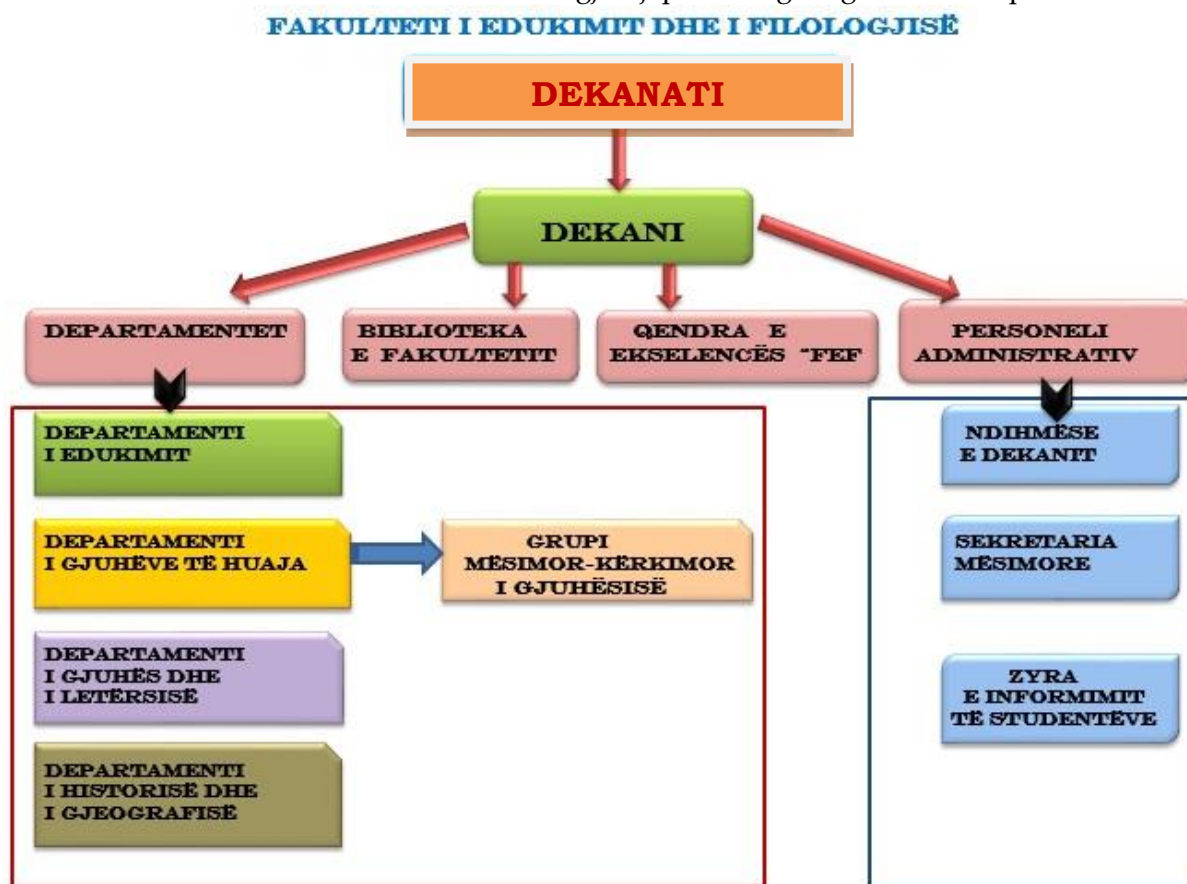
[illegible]
FAKULTETI I EDUKIMIT DHE I FILOLOGJISË

DEKANATI

DEKANI

DEPARTAMENTET

BIBLIOTEKA E FAKULTETIT

QENDRA E EKSELENCËS "FEF

PERSONELI ADMINISTRATIV

DEPARTAMENTI I EDUKIMIT

DEPARTAMENTI I GJUHËVE TË HUAJA

GRUPI MËSIMOR-KËRKIMOR I GJUHËSISË

DEPARTAMENTI I GJUHËS DHE I LETËRSISË

DEPARTAMENTI I HISTORISË DHE I GJEOGRAFISË

NDIHMËSE E DEKANIT

SEKRETARIA MËSIMORE

ZYRA E INFORMIMIT TË STUDENTËVE